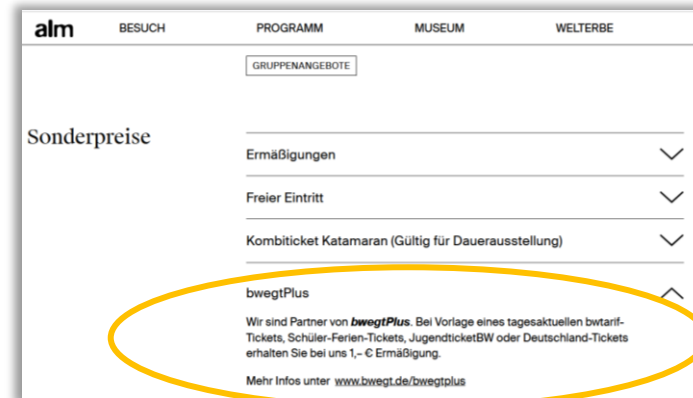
alm BESUCH PROGRAMM MUSEUM WELTERBE

GRUPPENANGEBOTE

Sonderpreise

Ermäßigungen

Freier Eintritt

Kombiticket Katamaran (Gültig für Dauerausstellung)

bwegtPlus

Wir sind Partner von **bwegtPlus**. Bei Vorlage eines tagesaktuellen bwtarif-Tickets, Schüler-Ferien-Tickets, JugendticketBW oder Deutschland-Tickets erhalten Sie bei uns 1,– € Ermäßigung.

Mehr Infos unter www.bwegt.de/bwegtplus